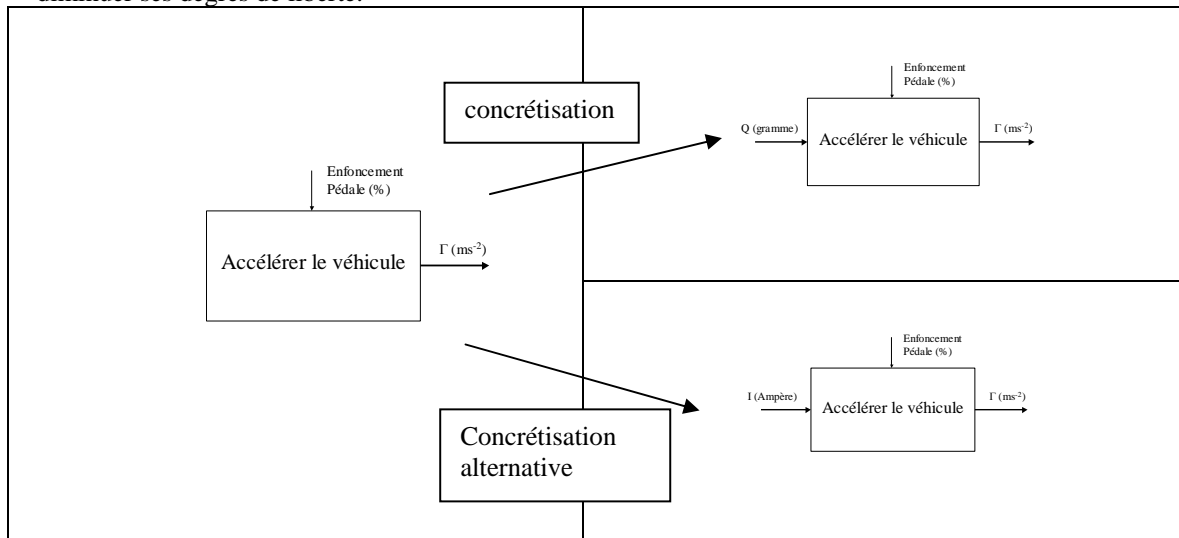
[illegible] ses degrés de liberté.

Enfoncement Pédale (%)

Accélérer le véhicule

$\Gamma$ (ms$^{-2}$)

concrétisation

Enfoncement Pédale (%)

Q (gramme)

Accélérer le véhicule

$\Gamma$ (ms$^{-2}$)

Enfoncement Pédale (%)

I (Ampère)

Accélérer le véhicule

$\Gamma$ (ms$^{-2}$)

Concrétisation alternative